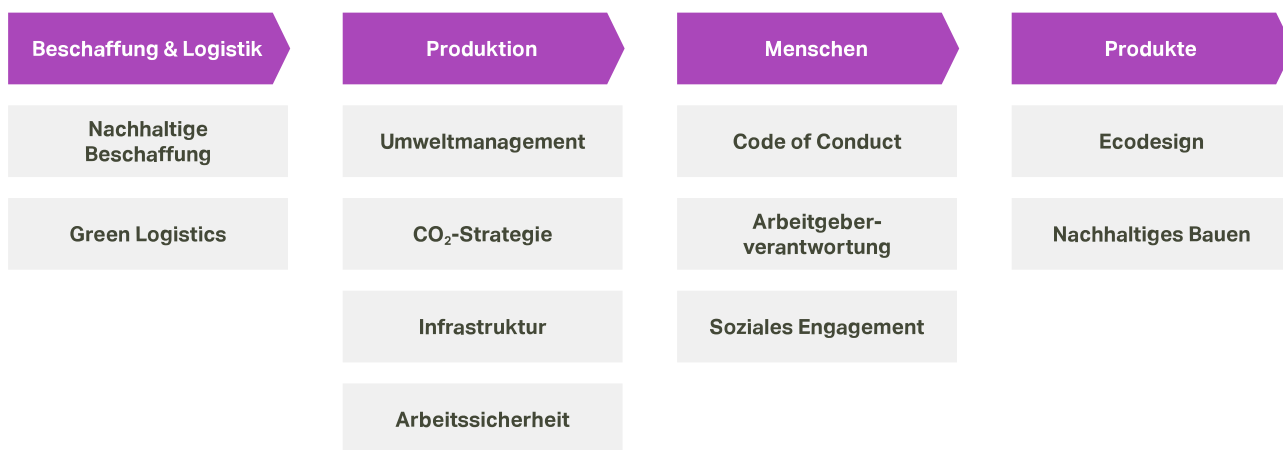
Beschaffung & Logistik

Nachhaltige Beschaffung

Green Logistics

Produktion

Umweltmanagement

$CO_2$-Strategie

Infrastruktur

Arbeitssicherheit

Menschen

Code of Conduct

Arbeitgeber-verantwortung

Soziales Engagement

Produkte

Ecodesign

Nachhaltiges Bauen